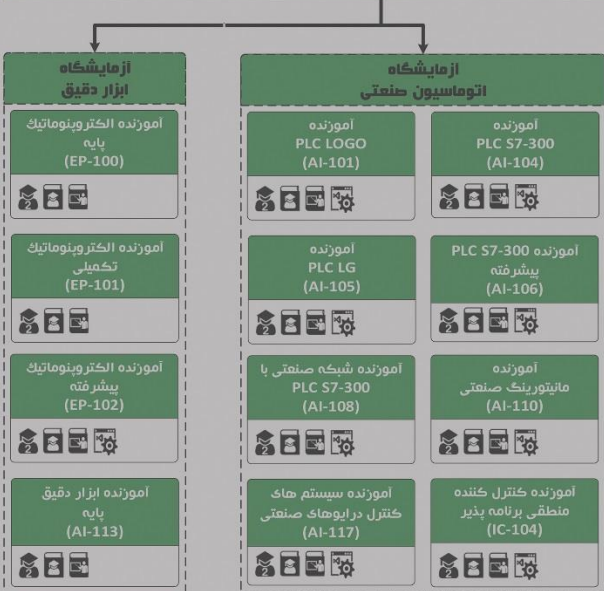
آزمایشگاه
اتوماسیون صنعتی

آموزنده
PLC S7-300
(AI-104)

آموزنده
PLC LOGO
(AI-101)

آموزنده PLC S7-300
پیشرفته
(AI-106)

آموزنده
PLC LG
(AI-105)

آموزنده
مانیتورینگ صنعتی
(AI-110)

آموزنده شبکه صنعتی با
PLC S7-300
(AI-108)

آموزنده کنترل کننده
منطقی برنامه پذیر
(IC-104)

آموزنده سیستم های
کنترل درایوهای صنعتی
(AI-117)

آزمایشگاه
ابزار دقیق

آموزنده الکتروپنوماتیک
پایه
(EP-100)

آموزنده الکتروپنوماتیک
تکمیلی
(EP-101)

آموزنده الکتروپنوماتیک
پیشرفته
(EP-102)

آموزنده ابزار دقیق
پایه
(AI-113)